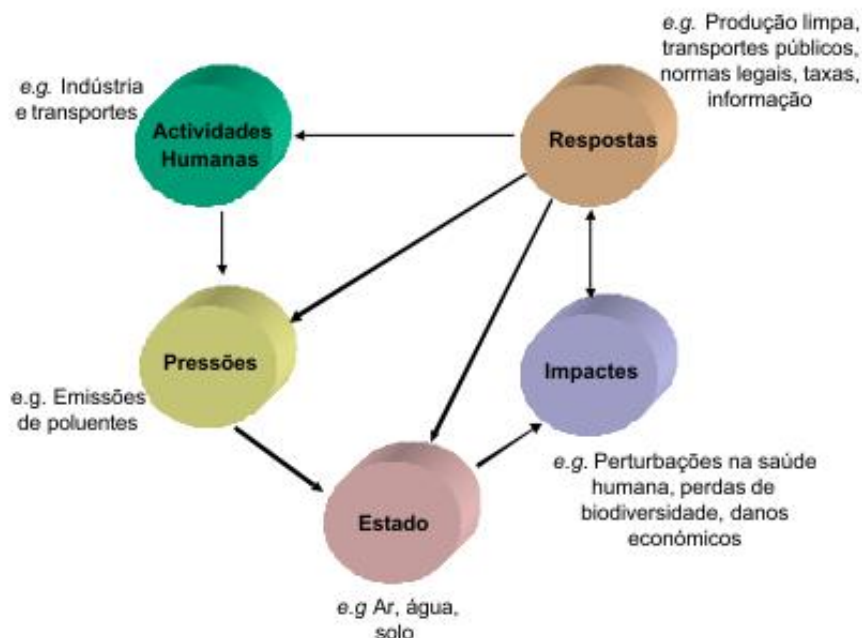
e.g. Indústria e transportes

Actividades Humanas

e.g. Produção limpa, transportes públicos, normas legais, taxas, informação

Respostas

Pressões

e.g. Emissões de poluentes

Impactes

e.g. Perturbações na saúde humana, perdas de biodiversidade, danos económicos

Estado

e.g Ar, água, solo